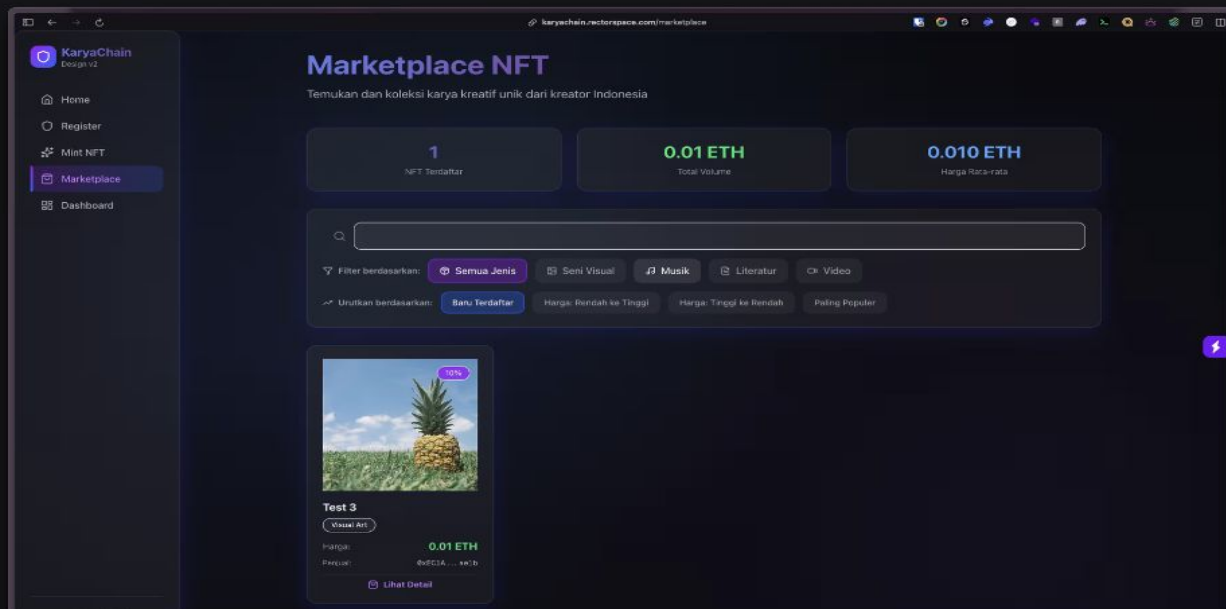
karyachain.vectorspace.com/marketplace

KaryaChain
Design v2

Home
Register
Mint NFT
Marketplace
Dashboard

Marketplace NFT

Temukan dan koleksi karya kreatif unik dari kreator Indonesia

1
NFT Terdaftar

0.01 ETH
Total Volume

0.010 ETH
Harga Rata-rata

Filter berdasarkan: Semua Jenis | Seni Visual | Musik | Literatur | Video

Urutkan berdasarkan: Baru Terdaftar | Harga: Rendah ke Tinggi | Harga: Tinggi ke Rendah | Paling Populer

10%

Test 3
Visual Art
Harga: 0.01 ETH
Penjual: 0x8C3A....ae1b
Lihat Detail